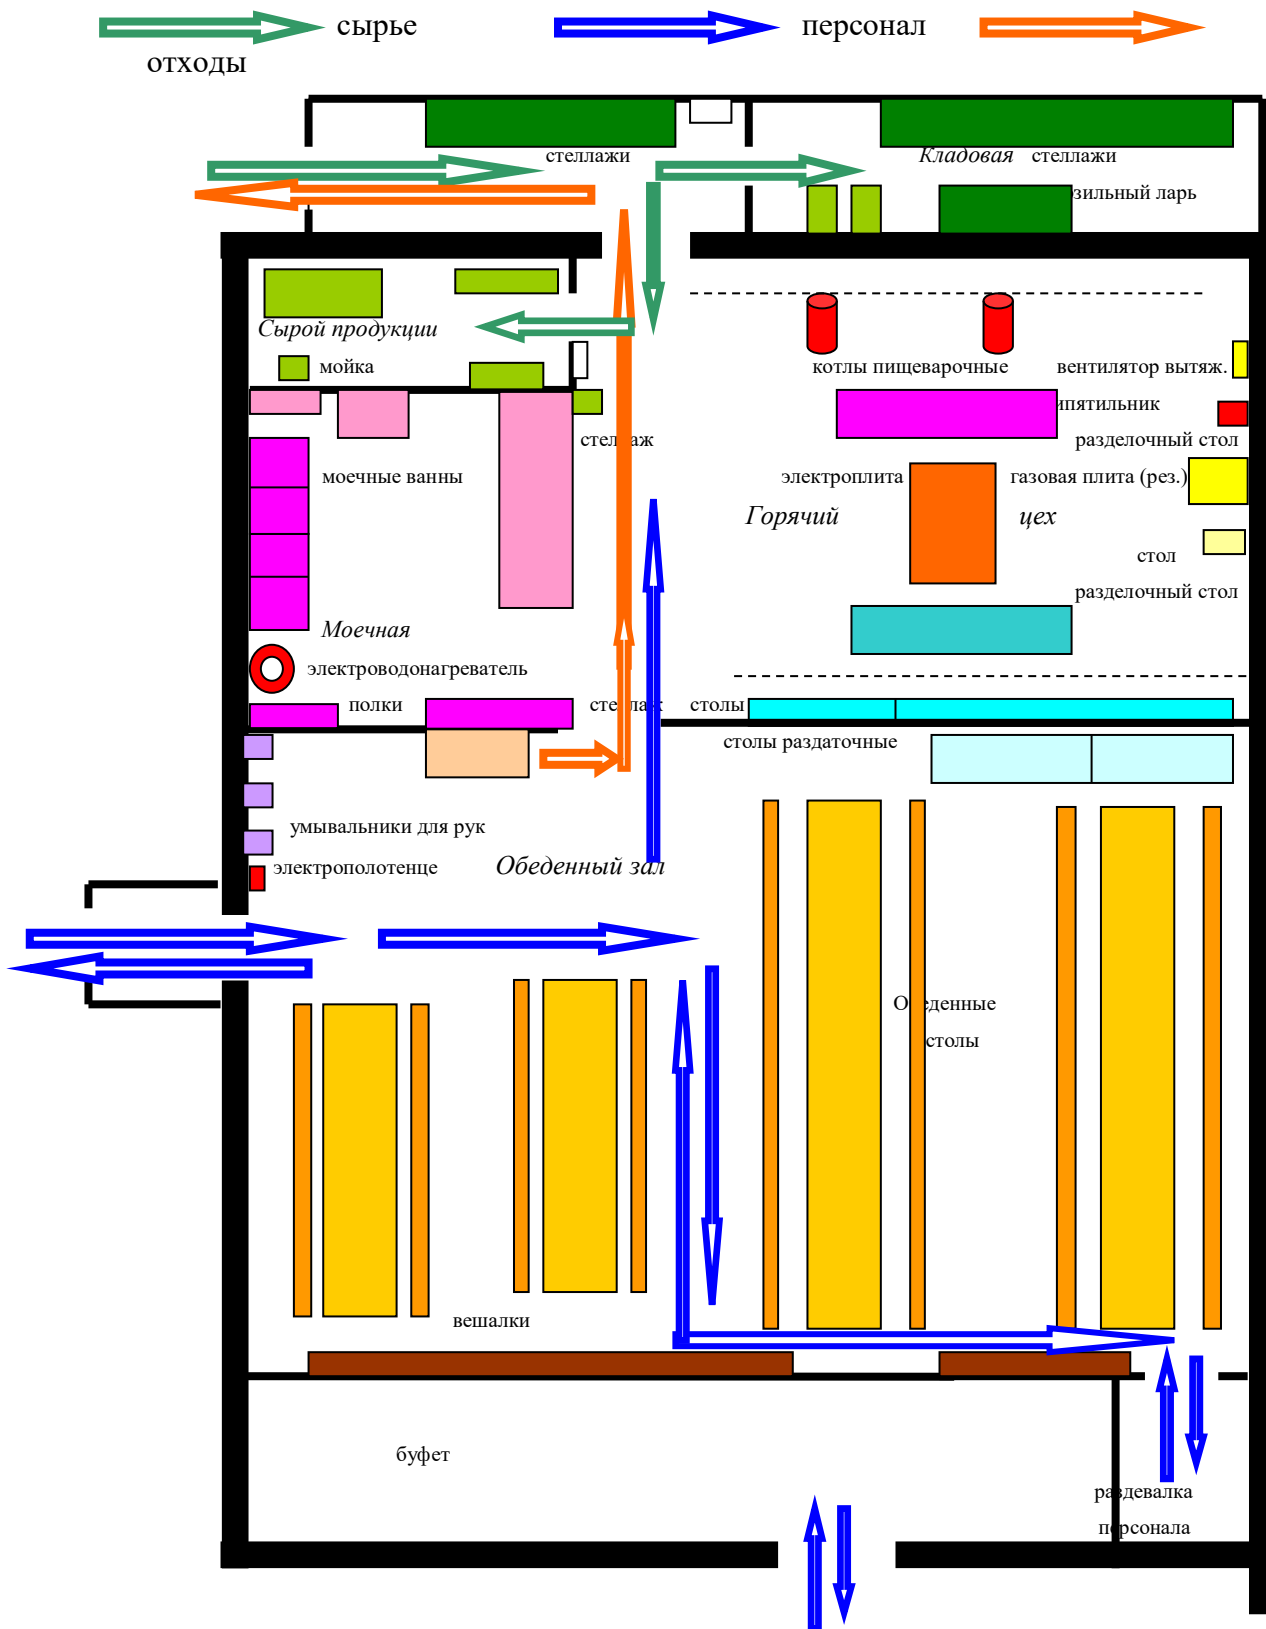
сырье
персонал
отходы

стеллажи
Кладовая стеллажи
зильный ларь
Сырой продукции
мойка
стел лаж
моечные ванны
Моечная
электроводонагреватель
полки
сте лаж
умывальники для рук
электрополотенце
Обеденный зал
котлы пищеварочные
вентилятор вытяж.
ипятильник
разделочный стол
электроплита
газовая плита (рез.)
Горячий
цех
стол
разделочный стол
столы
столы раздаточные
О еденные
столы
вешалки
буфет
ра девалка
п рсонала